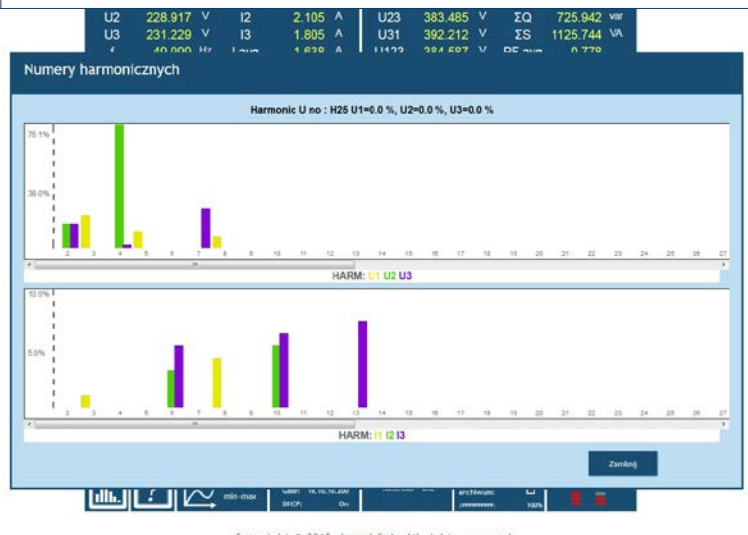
U2 228.917 V I2 2.105 A U23 383.485 V ΣQ 725.942 var
U3 231.229 V I3 1.805 A U31 392.212 V ΣS 1125.744 VA
f 49.999 Hz I avg 1.638 A U123 384.587 V PF avg 0.778

Numery harmonicznych

Harmonic U no : H25 U1=0.0 %, U2=0.0 %, U3=0.0 %

76.1%
38.0%

2 3 4 5 6 7 8 9 10 11 12 13 14 15 16 17 18 19 20 21 22 23 24 25 26 27

HARM: U1 U2 U3

10.0%
5.0%

2 3 4 5 6 7 8 9 10 11 12 13 14 15 16 17 18 19 20 21 22 23 24 25 26 27

HARM: I1 I2 I3

Zamknij

min-max
Gate: 10.10.10.200
DHCP: On
archiwum:
100%

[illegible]